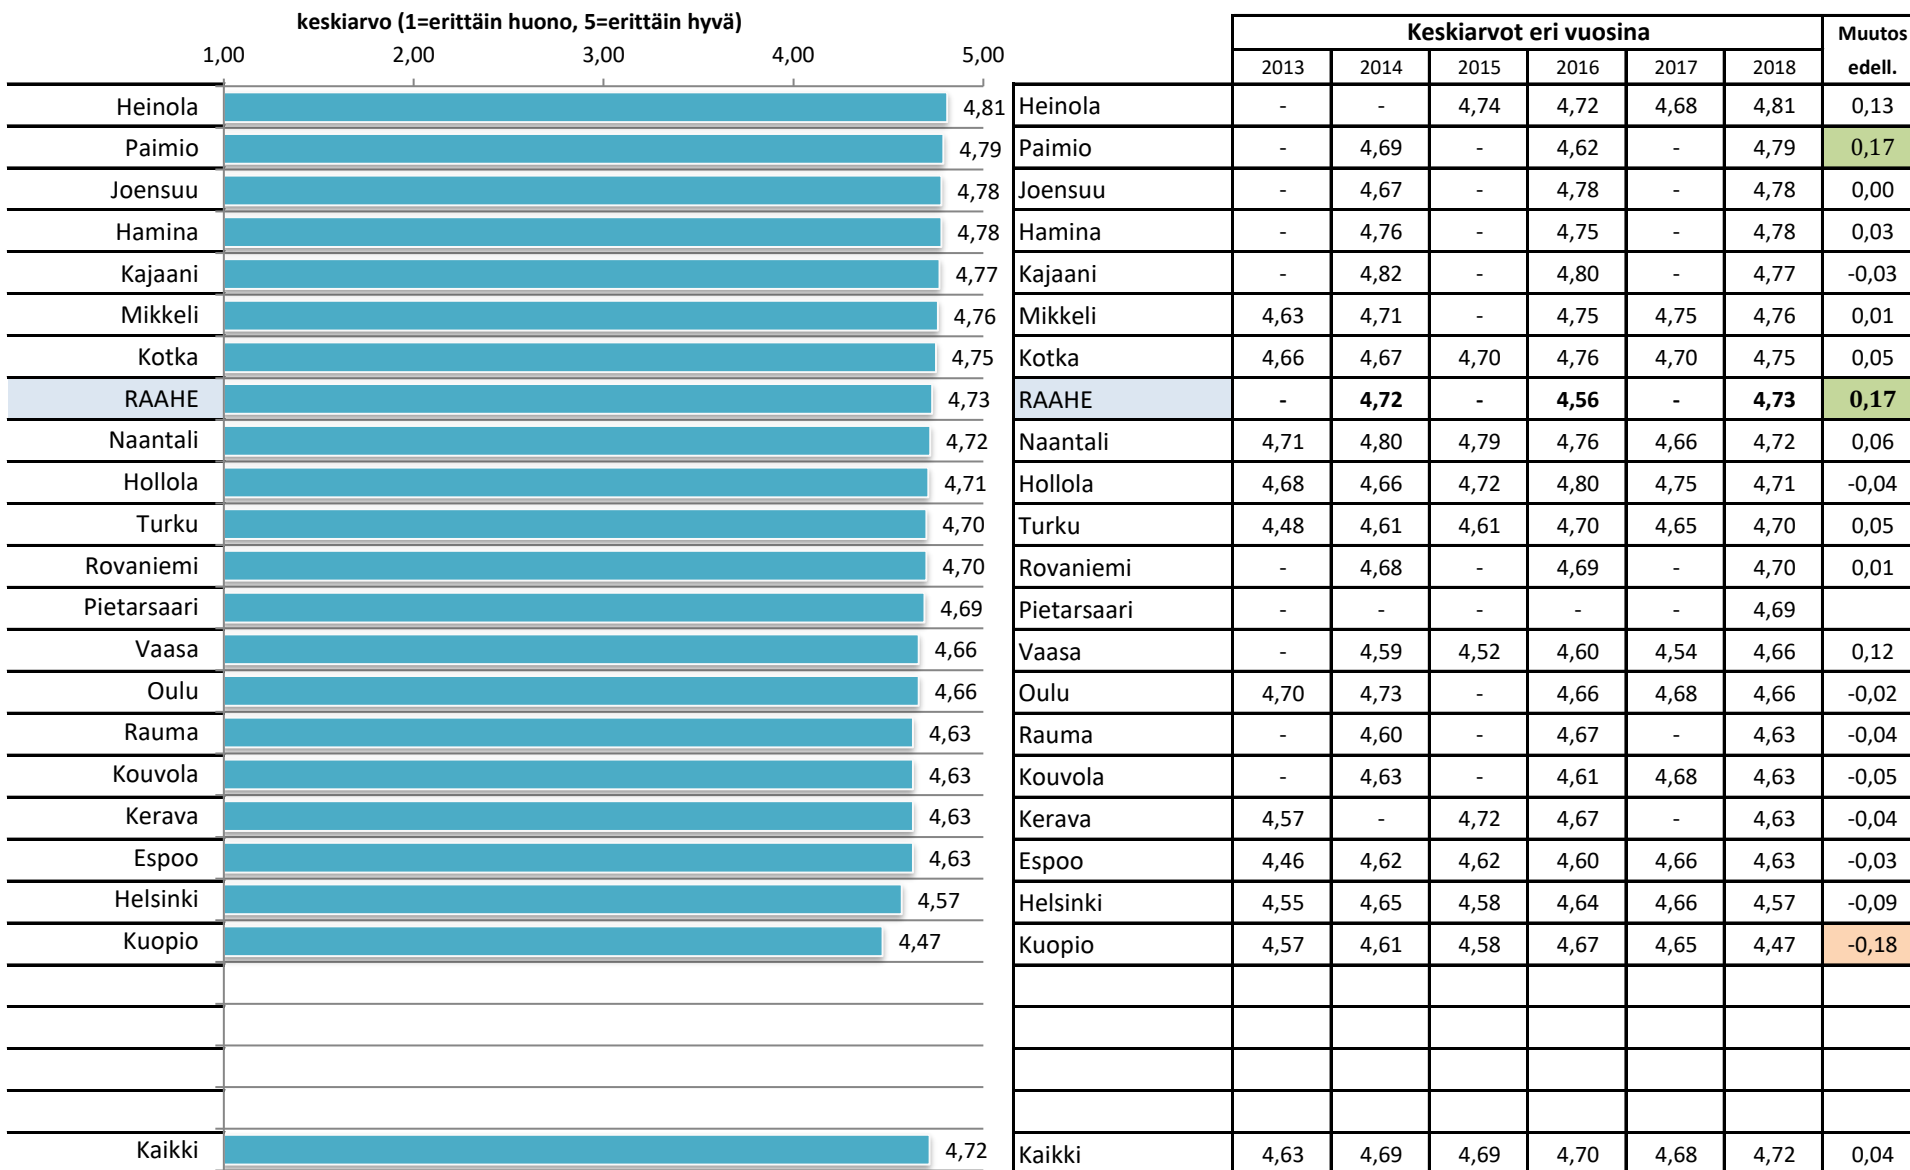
keskiarvo (1=erittäin huono, 5=erittäin hyvä)

1,00 2,00 3,00 4,00 5,00

Heinola 4,81
Paimio 4,79
Joensuu 4,78
Hamina 4,78
Kajaani 4,77
Mikkeli 4,76
Kotka 4,75
RAAHE 4,73
Naantali 4,72
Hollola 4,71
Turku 4,70
Rovaniemi 4,70
Pietarsaari 4,69
Vaasa 4,66
Oulu 4,66
Rauma 4,63
Kouvola 4,63
Kerava 4,63
Espoo 4,63
Helsinki 4,57
Kuopio 4,47
Kaikki 4,72

| | Keskiarvot eri vuosina | | | | | | Muutos |
|---|---|---|---|---|---|---|---|
| | 2013 | 2014 | 2015 | 2016 | 2017 | 2018 | edell. |
| Heinola | - | - | 4,74 | 4,72 | 4,68 | 4,81 | 0,13 |
| Paimio | - | 4,69 | - | 4,62 | - | 4,79 | 0,17 |
| Joensuu | - | 4,67 | - | 4,78 | - | 4,78 | 0,00 |
| Hamina | - | 4,76 | - | 4,75 | - | 4,78 | 0,03 |
| Kajaani | - | 4,82 | - | 4,80 | - | 4,77 | -0,03 |
| Mikkeli | 4,63 | 4,71 | - | 4,75 | 4,75 | 4,76 | 0,01 |
| Kotka | 4,66 | 4,67 | 4,70 | 4,76 | 4,70 | 4,75 | 0,05 |
| RAAHE | - | 4,72 | - | 4,56 | - | 4,73 | 0,17 |
| Naantali | 4,71 | 4,80 | 4,79 | 4,76 | 4,66 | 4,72 | 0,06 |
| Hollola | 4,68 | 4,66 | 4,72 | 4,80 | 4,75 | 4,71 | -0,04 |
| Turku | 4,48 | 4,61 | 4,61 | 4,70 | 4,65 | 4,70 | 0,05 |
| Rovaniemi | - | 4,68 | - | 4,69 | - | 4,70 | 0,01 |
| Pietarsaari | - | - | - | - | - | 4,69 | |
| Vaasa | - | 4,59 | 4,52 | 4,60 | 4,54 | 4,66 | 0,12 |
| Oulu | 4,70 | 4,73 | - | 4,66 | 4,68 | 4,66 | -0,02 |
| Rauma | - | 4,60 | - | 4,67 | - | 4,63 | -0,04 |
| Kouvola | - | 4,63 | - | 4,61 | 4,68 | 4,63 | -0,05 |
| Kerava | 4,57 | - | 4,72 | 4,67 | - | 4,63 | -0,04 |
| Espoo | 4,46 | 4,62 | 4,62 | 4,60 | 4,66 | 4,63 | -0,03 |
| Helsinki | 4,55 | 4,65 | 4,58 | 4,64 | 4,66 | 4,57 | -0,09 |
| Kuopio | 4,57 | 4,61 | 4,58 | 4,67 | 4,65 | 4,47 | -0,18 |
| Kaikki | 4,63 | 4,69 | 4,69 | 4,70 | 4,68 | 4,72 | 0,04 |